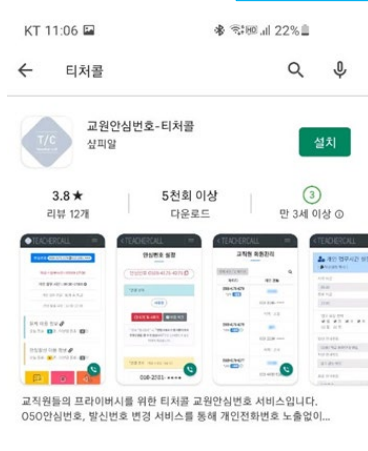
KT 11:06 22%

티처콜

T/C

교원안심번호-티처콜
샵피알

설치

3.8★
리뷰 12개

5천회 이상
다운로드

3
만 3세 이상

TEACHERCALL

안심번호 설정

교직원 회원관리

개인 정보수정

교직원들의 프라이버시를 위한 티처콜 교원안심번호 서비스입니다. 050안심번호, 발신번호 변경 서비스를 통해 개인전화번호 노출없이...